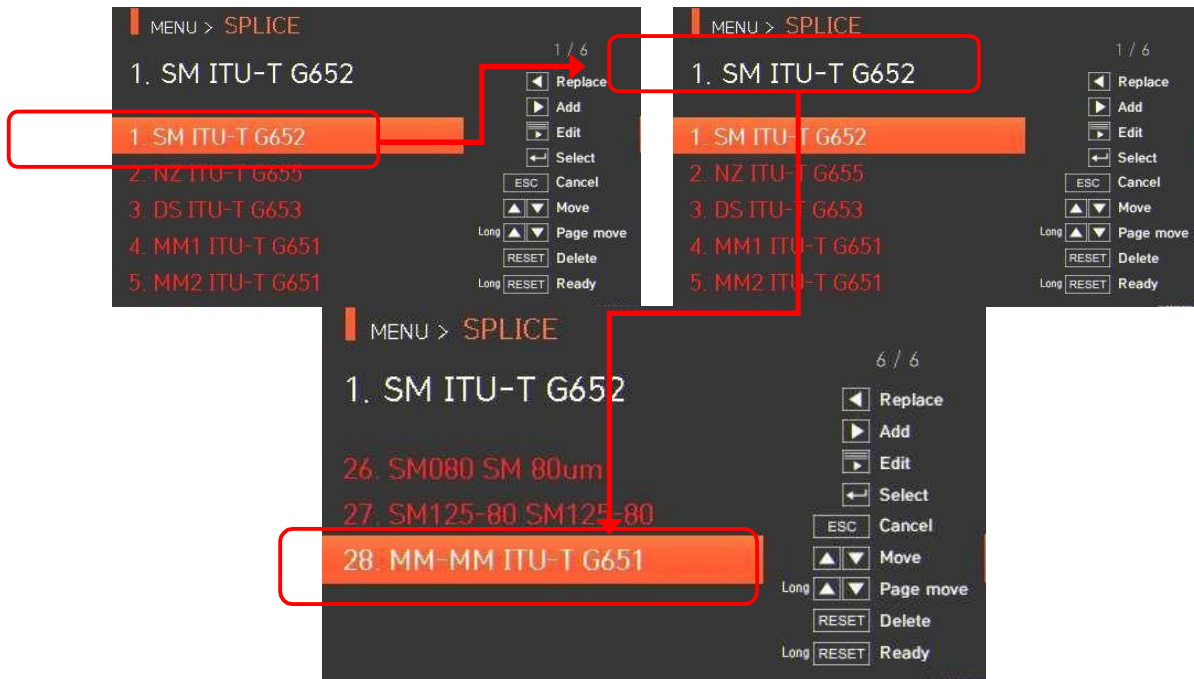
MENU > SPLICE

1 / 6

1. SM ITU-T G652

Replace
Add
Edit
Select
ESC Cancel
Move
Long Page move
RESET Delete
Long RESET Ready

1. SM ITU-T G652
2. NZ ITU-T G655
3. DS ITU-T G653
4. MM1 ITU-T G651
5. MM2 ITU-T G651

MENU > SPLICE

1 / 6

1. SM ITU-T G652

Replace
Add
Edit
Select
ESC Cancel
Move
Long Page move
RESET Delete
Long RESET Ready

1. SM ITU-T G652
2. NZ ITU-T G655
3. DS ITU-T G653
4. MM1 ITU-T G651
5. MM2 ITU-T G651

MENU > SPLICE

6 / 6

1. SM ITU-T G652

Replace
Add
Edit
Select
ESC Cancel
Move
Long Page move
RESET Delete
Long RESET Ready

26. SM080 SM 80um
27. SM125-80 SM125-80
28. MM-MM ITU-T G651